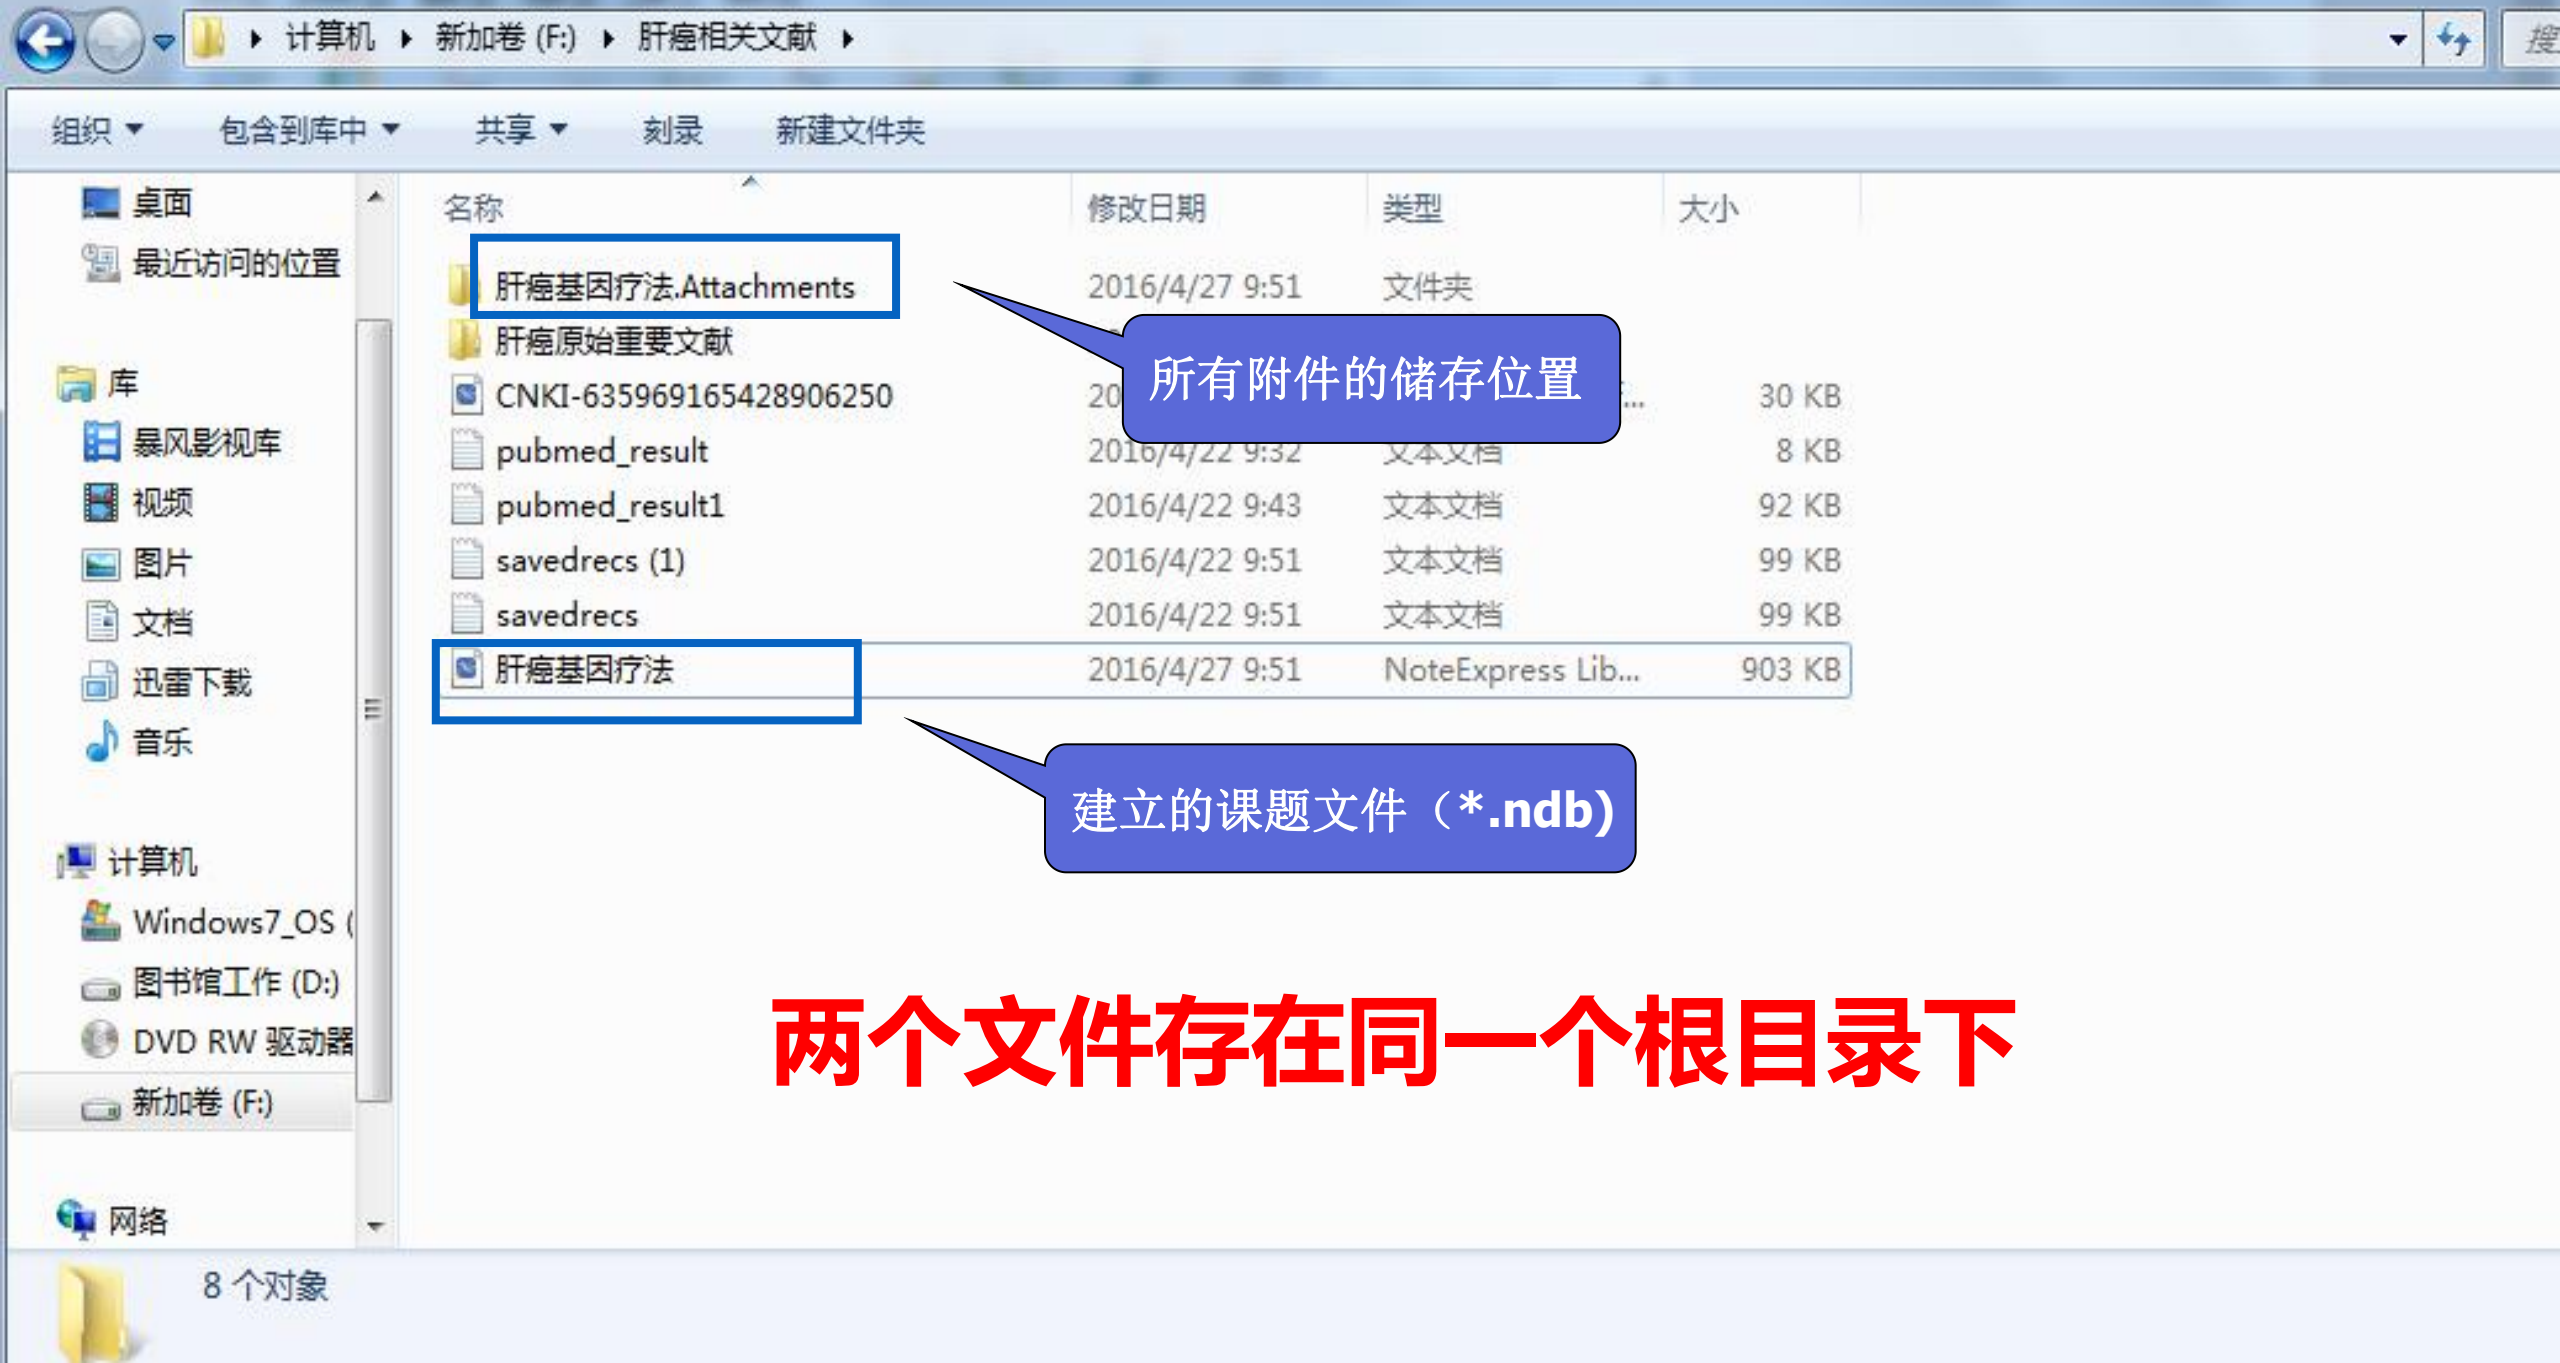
计算机 ▸ 新加卷 (F:) ▸ 肝癌相关文献 ▸

搜

组织 ▾ 包含到库中 ▾ 共享 ▾ 刻录 新建文件夹

桌面
最近访问的位置

库
暴风影视库
视频
图片
文档
迅雷下载
音乐

计算机
Windows7_OS (
图书馆工作 (D:)
DVD RW 驱动器
新加卷 (F:)

网络

| 名称 | 修改日期 | 类型 | 大小 |
|---|---|---|---|
| 肝癌基因疗法.Attachments | 2016/4/27 9:51 | 文件夹 | |
| 肝癌原始重要文献 | | | |
| CNKI-635969165428906250 | 20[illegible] | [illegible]... | 30 KB |
| pubmed_result | 2016/4/22 9:32 | 文本文档 | 8 KB |
| pubmed_result1 | 2016/4/22 9:43 | 文本文档 | 92 KB |
| savedrecs (1) | 2016/4/22 9:51 | 文本文档 | 99 KB |
| savedrecs | 2016/4/22 9:51 | 文本文档 | 99 KB |
| 肝癌基因疗法 | 2016/4/27 9:51 | NoteExpress Lib... | 903 KB |

所有附件的储存位置

建立的课题文件（*.ndb)

两个文件存在同一个根目录下

8 个对象